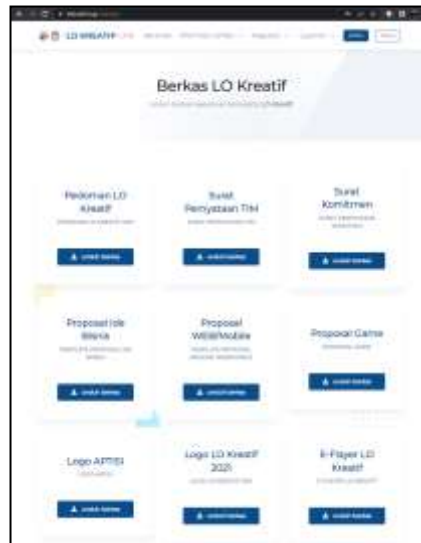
LO KREATIF

Berkas LO Kreatif

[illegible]

Pedoman LO Kreatif

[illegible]

Surat Pernyataan TIM

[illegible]

Surat Komitmen

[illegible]

Proposal Ide Bisnis

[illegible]

Proposal Web/Mobile

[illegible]

Proposal Game

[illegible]

Logo APTISI

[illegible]

Logo LO Kreatif 2021

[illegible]

E-Flayer LO Kreatif

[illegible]